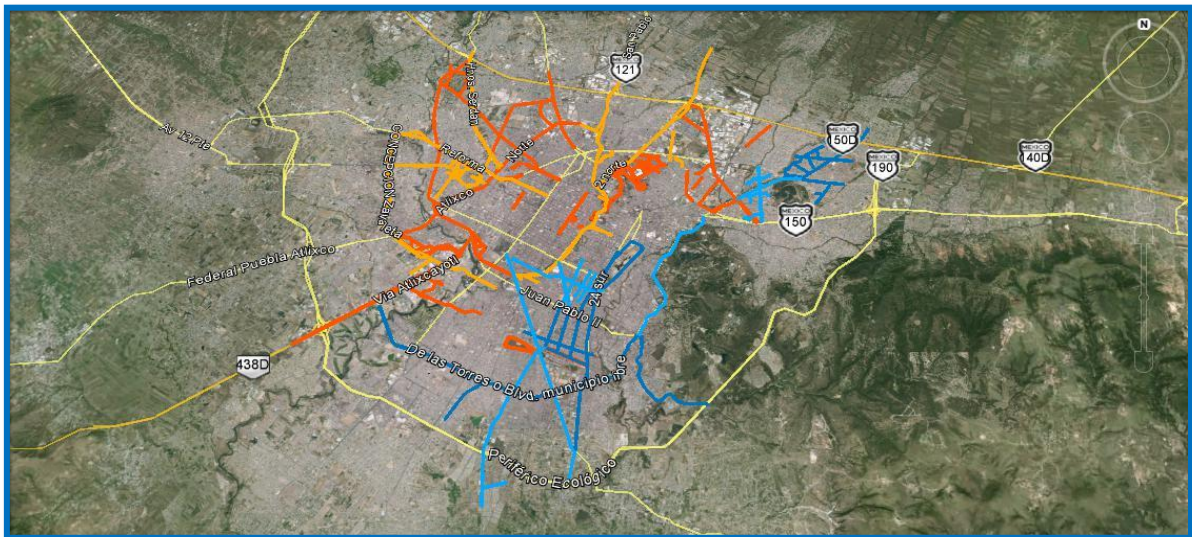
N

121

San Pablo

Av 12 Pte

Reforma

Norte

Concepción Zapata

Atlixco

2 norte

150D

190

140D

150

Federal Puebla Atlixco

Vía Atlixcayotl

Juan Pablo II

24 Sur

438D

De las Torres o Blvd. municipio libre

Periférico Ecológico